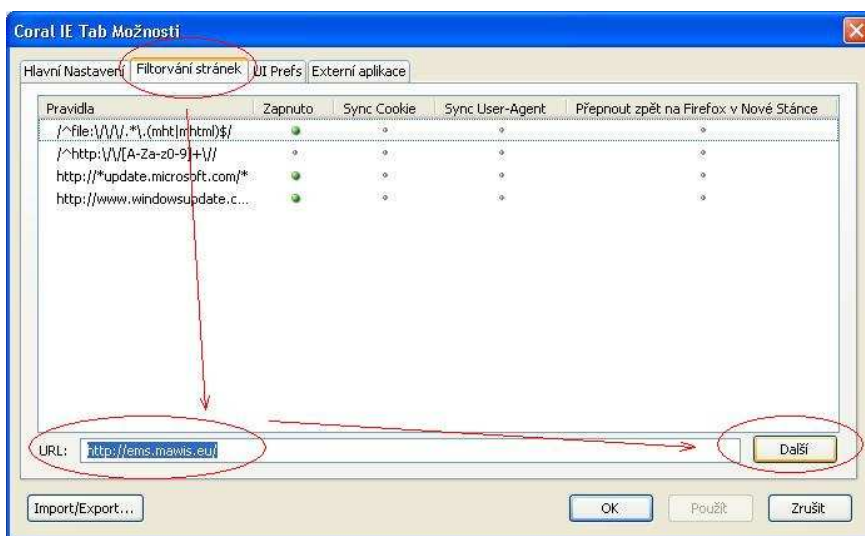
Coral IE Tab Možnosti

Hlavní Nastavení | Filtorvání stránek | UI Prefs | Externí aplikace

| Pravidla | Zapnuto | Sync Cookie | Sync User-Agent | Přepnout zpět na Firefox v Nové Stánce |
|---|---|---|---|---|
| /^file:\/\/\/.*\.(mht\|mhtml)$/ | | | | |
| /^http:\/\/[A-Za-z0-9]+\// | | | | |
| http://*update.microsoft.com/* | | | | |
| http://www.windowsupdate.c... | | | | |

URL: http://ems.mawis.eu/

Další

Import/Export...

OK

Použít

Zrušit